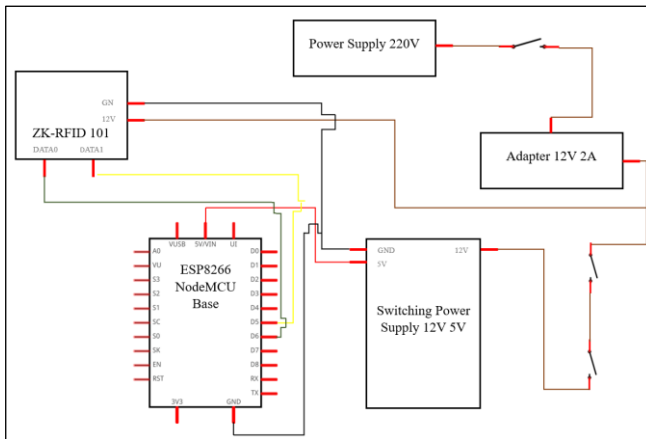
Power Supply 220V

GN
12V
ZK-RFID 101
DATA0 DATA1

Adapter 12V 2A

VUSB 5V/VIN UI
A0
VU
S3
S2
S1
SC
S0
SK
EN
RST
ESP8266 NodeMCU Base
D0
D1
D2
D3
D4
D5
D6
D7
D8
RX
TX
3V3 GND

GND
5V
12V
Switching Power Supply 12V 5V